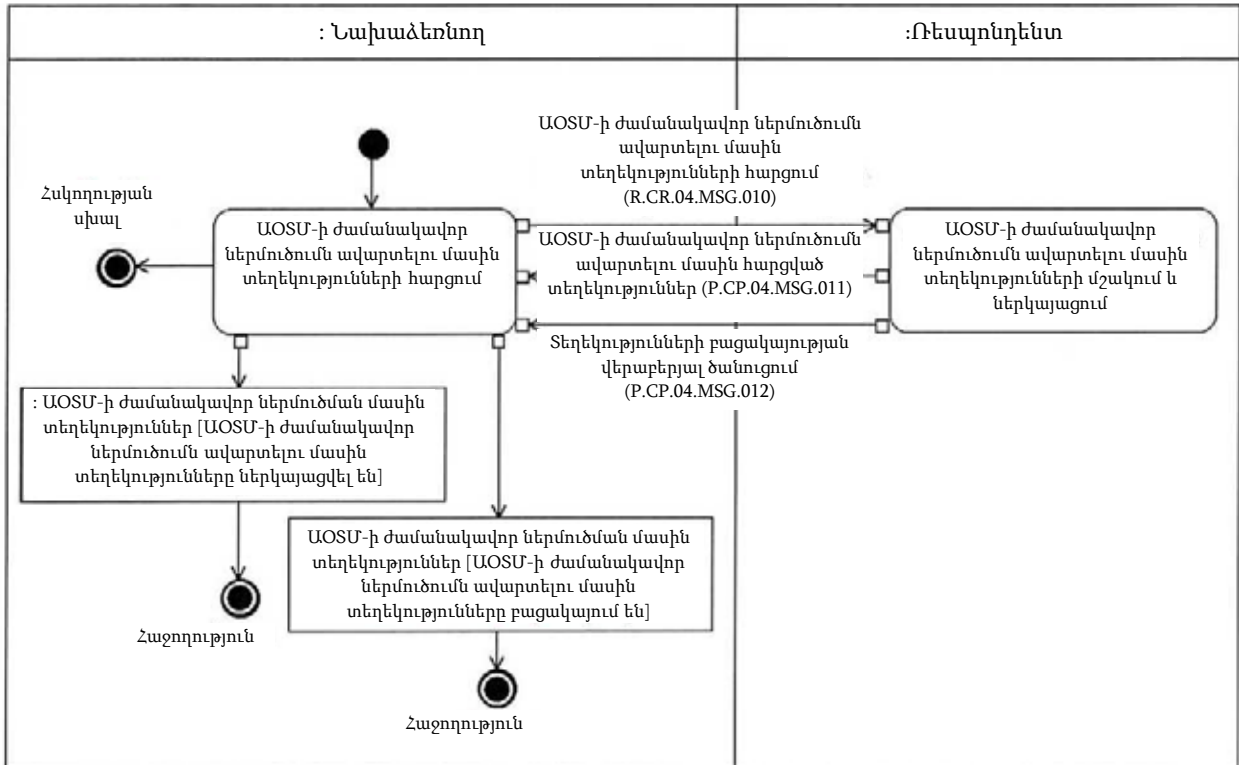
: Նախաձեռնող

:Ռեսպոնդենտ

Հսկողության սխալ

ԱՕՏՄ-ի ժամանակավոր ներմուծումն ավարտելու մասին տեղեկությունների հարցում

ԱՕՏՄ-ի ժամանակավոր ներմուծումն ավարտելու մասին տեղեկությունների հարցում (R.CR.04.MSG.010)

ԱՕՏՄ-ի ժամանակավոր ներմուծումն ավարտելու մասին հարցված տեղեկություններ (P.CP.04.MSG.011)

Տեղեկությունների բացակայության վերաբերյալ ծանուցում (P.CP.04.MSG.012)

ԱՕՏՄ-ի ժամանակավոր ներմուծումն ավարտելու մասին տեղեկությունների մշակում և ներկայացում

: ԱՕՏՄ-ի ժամանակավոր ներմուծման մասին տեղեկություններ [ԱՕՏՄ-ի ժամանակավոր ներմուծումն ավարտելու մասին տեղեկությունները ներկայացվել են]

Հաջողություն

ԱՕՏՄ-ի ժամանակավոր ներմուծման մասին տեղեկություններ [ԱՕՏՄ-ի ժամանակավոր ներմուծումն ավարտելու մասին տեղեկությունները բացակայում են]

Հաջողություն